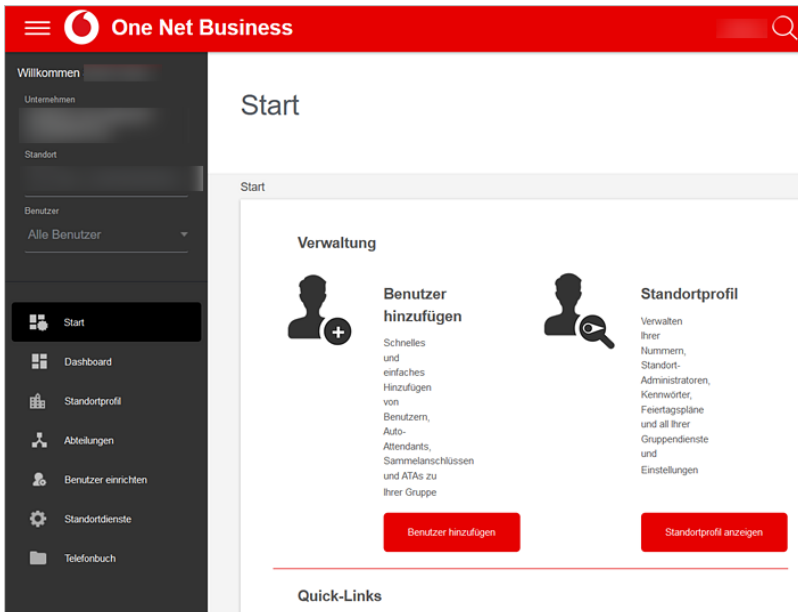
One Net Business

Willkommen

Unternehmen

Standort

Benutzer

Alle Benutzer

Start

Dashboard

Standortprofil

Abteilungen

Benutzer einrichten

Standortdienste

Telefonbuch

Start

Start

Verwaltung

Benutzer hinzufügen

Schnelles und einfaches Hinzufügen von Benutzern, Auto-Attendants, Sammelanschlüssen und ATAs zu Ihrer Gruppe

Benutzer hinzufügen

Standortprofil

Verwalten Ihrer Nummern, Standort-Administratoren, Kennwörter, Feiertagspläne und all Ihrer Gruppendienste und Einstellungen

Standortprofil anzeigen

Quick-Links